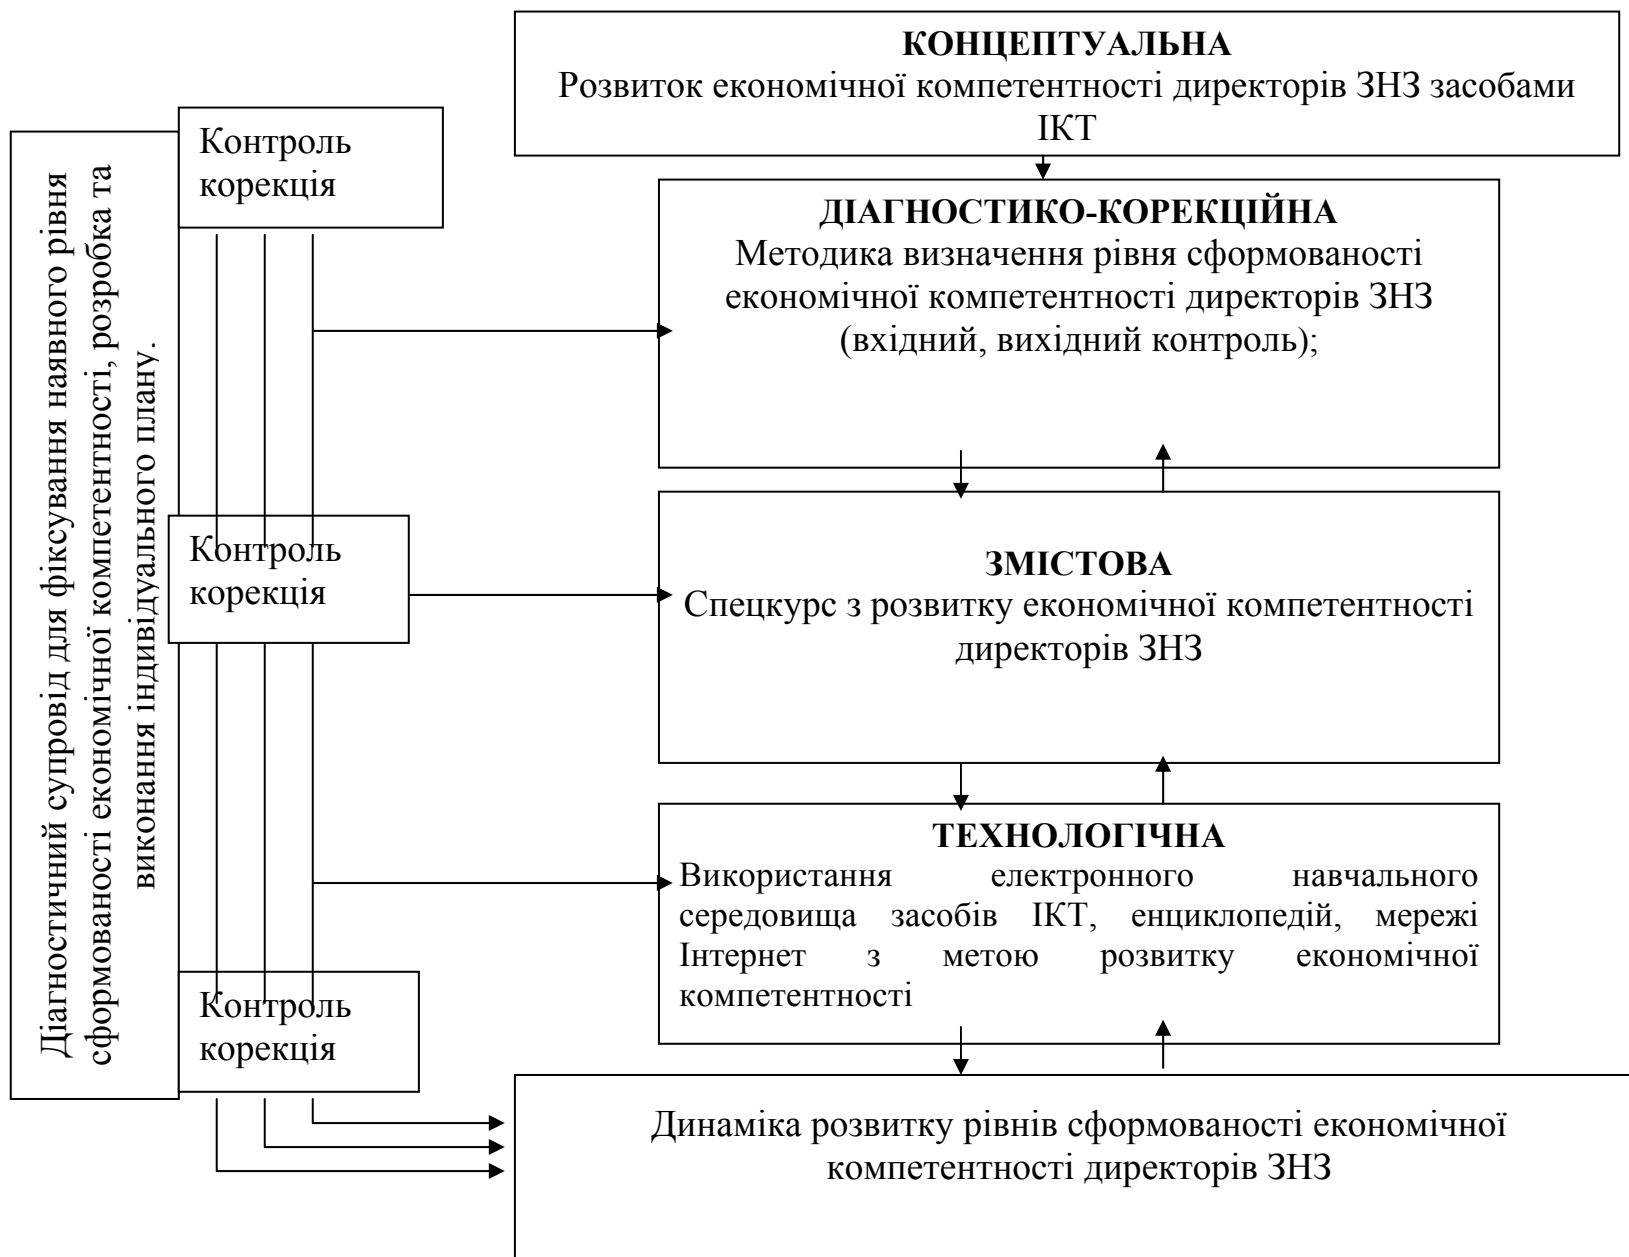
КОНЦЕПТУАЛЬНА
Розвиток економічної компетентності директорів ЗНЗ засобами ІКТ

Діагностичний супровід для фіксування наявного рівня сформованості економічної компетентності, розробка та виконання індивідуального плану.

Контроль корекція

ДІАГНОСТИКО-КОРЕКЦІЙНА
Методика визначення рівня сформованості економічної компетентності директорів ЗНЗ (вхідний, вихідний контроль);

Контроль корекція

ЗМІСТОВА
Спецкурс з розвитку економічної компетентності директорів ЗНЗ

ТЕХНОЛОГІЧНА
Використання електронного навчального середовища засобів ІКТ, енциклопедій, мережі Інтернет з метою розвитку економічної компетентності

Контроль корекція

Динаміка розвитку рівнів сформованості економічної компетентності директорів ЗНЗ